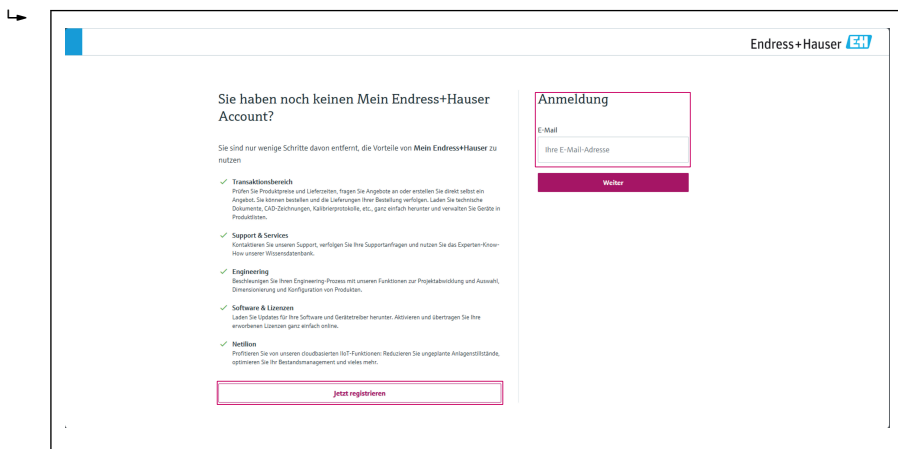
Endress+Hauser EH

Sie haben noch keinen Mein Endress+Hauser Account?

Sie sind nur wenige Schritte davon entfernt, die Vorteile von Mein Endress+Hauser zu nutzen

Transaktionsbereich
Prüfen Sie Produktpreise und Lieferzeiten, fragen Sie Angebote an oder erstellen Sie Angebote direkt selbst ein Angebot. Sie können bestellen und die Lieferungen Ihrer Bestellung verfolgen. Laden Sie technische Dokumente, CAD-Zeichnungen, Kalibrierprotokolle, etc., ganz einfach herunter und verwalten Sie Geräte in Produktlisten.

Support & Services
Kontaktieren Sie unseren Support, verfolgen Sie Ihre Supportanfragen und nutzen Sie das Experten-Know-How unserer Wissensdatenbank.

Engineering
Beschleunigen Sie Ihren Engineering-Prozess mit unseren Funktionen zur Projektabwicklung und Auswahl, Dimensionierung und Konfiguration von Produkten.

Software & Lizenzen
Laden Sie Updates für Ihre Software und Gerätetreiber herunter. Aktivieren und übertragen Sie Ihre erworbenen Lizenzen ganz einfach online.

Netilion
Profitieren Sie von unseren cloudbasierten IIoT-Funktionen: Reduzieren Sie ungeplante Anlagenstillstände, optimieren Sie Ihr Bestandsmanagement und vieles mehr.

Jetzt registrieren

Anmeldung

E-Mail

Ihre E-Mail-Adresse

Weiter